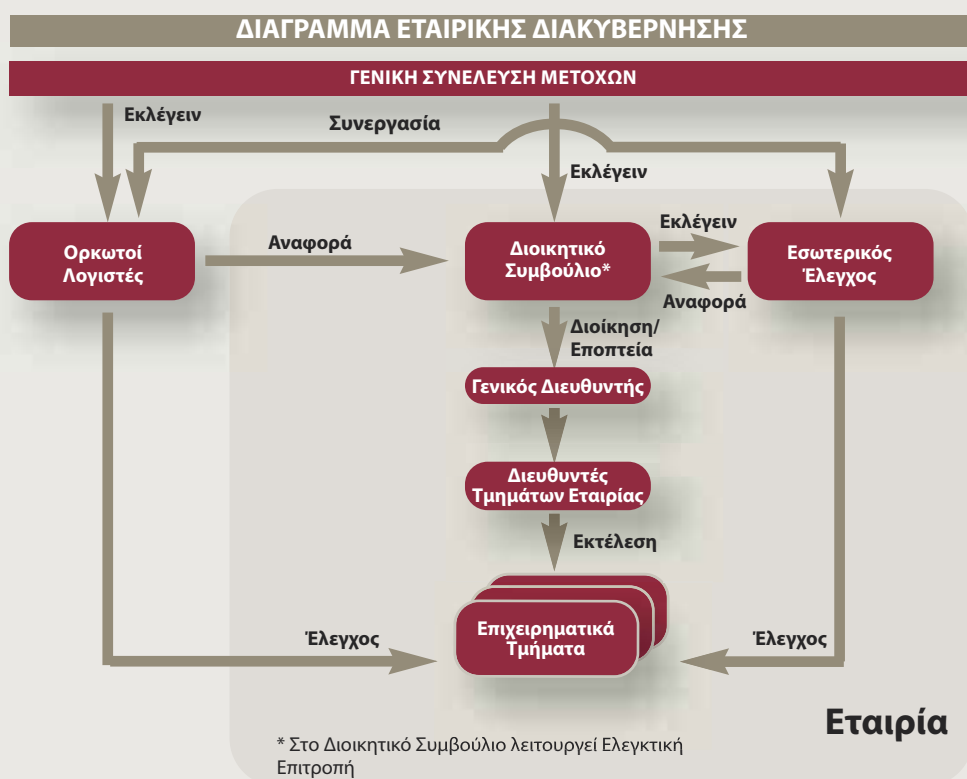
ΔΙΑΓΡΑΜΜΑ ΕΤΑΙΡΙΚΗΣ ΔΙΑΚΥΒΕΡΝΗΣΗΣ

ΓΕΝΙΚΗ ΣΥΝΕΛΕΥΣΗ ΜΕΤΟΧΩΝ

Εκλέγειν

Συνεργασία

Εκλέγειν

Ορκωτοί Λογιστές

Αναφορά

Διοικητικό Συμβούλιο*

Εκλέγειν

Εσωτερικός Έλεγχος

Αναφορά

Διοίκηση/ Εποπτεία

Γενικός Διευθυντής

Διευθυντές Τμημάτων Εταιρίας

Εκτέλεση

Έλεγχος

Επιχειρηματικά Τμήματα

Έλεγχος

Εταιρία

* Στο Διοικητικό Συμβούλιο λειτουργεί Ελεγκτική Επιτροπή